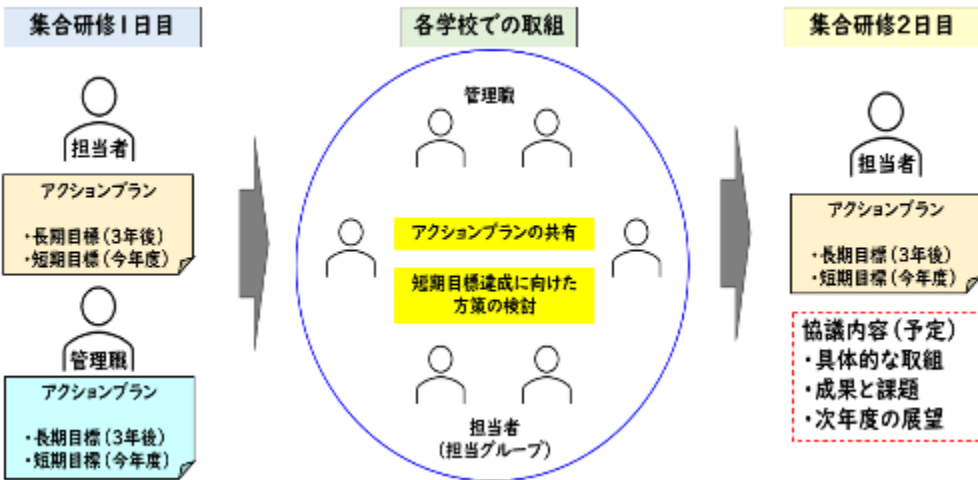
集合研修1日目

担当者

アクションプラン

・長期目標（3年後）
・短期目標（今年度）

管理職

アクションプラン

・長期目標（3年後）
・短期目標（今年度）

各学校での取組

管理職

アクションプランの共有

短期目標達成に向けた方策の検討

担当者
（担当グループ）

集合研修2日目

担当者

アクションプラン

・長期目標（3年後）
・短期目標（今年度）

協議内容（予定）
・具体的な取組
・成果と課題
・次年度の展望